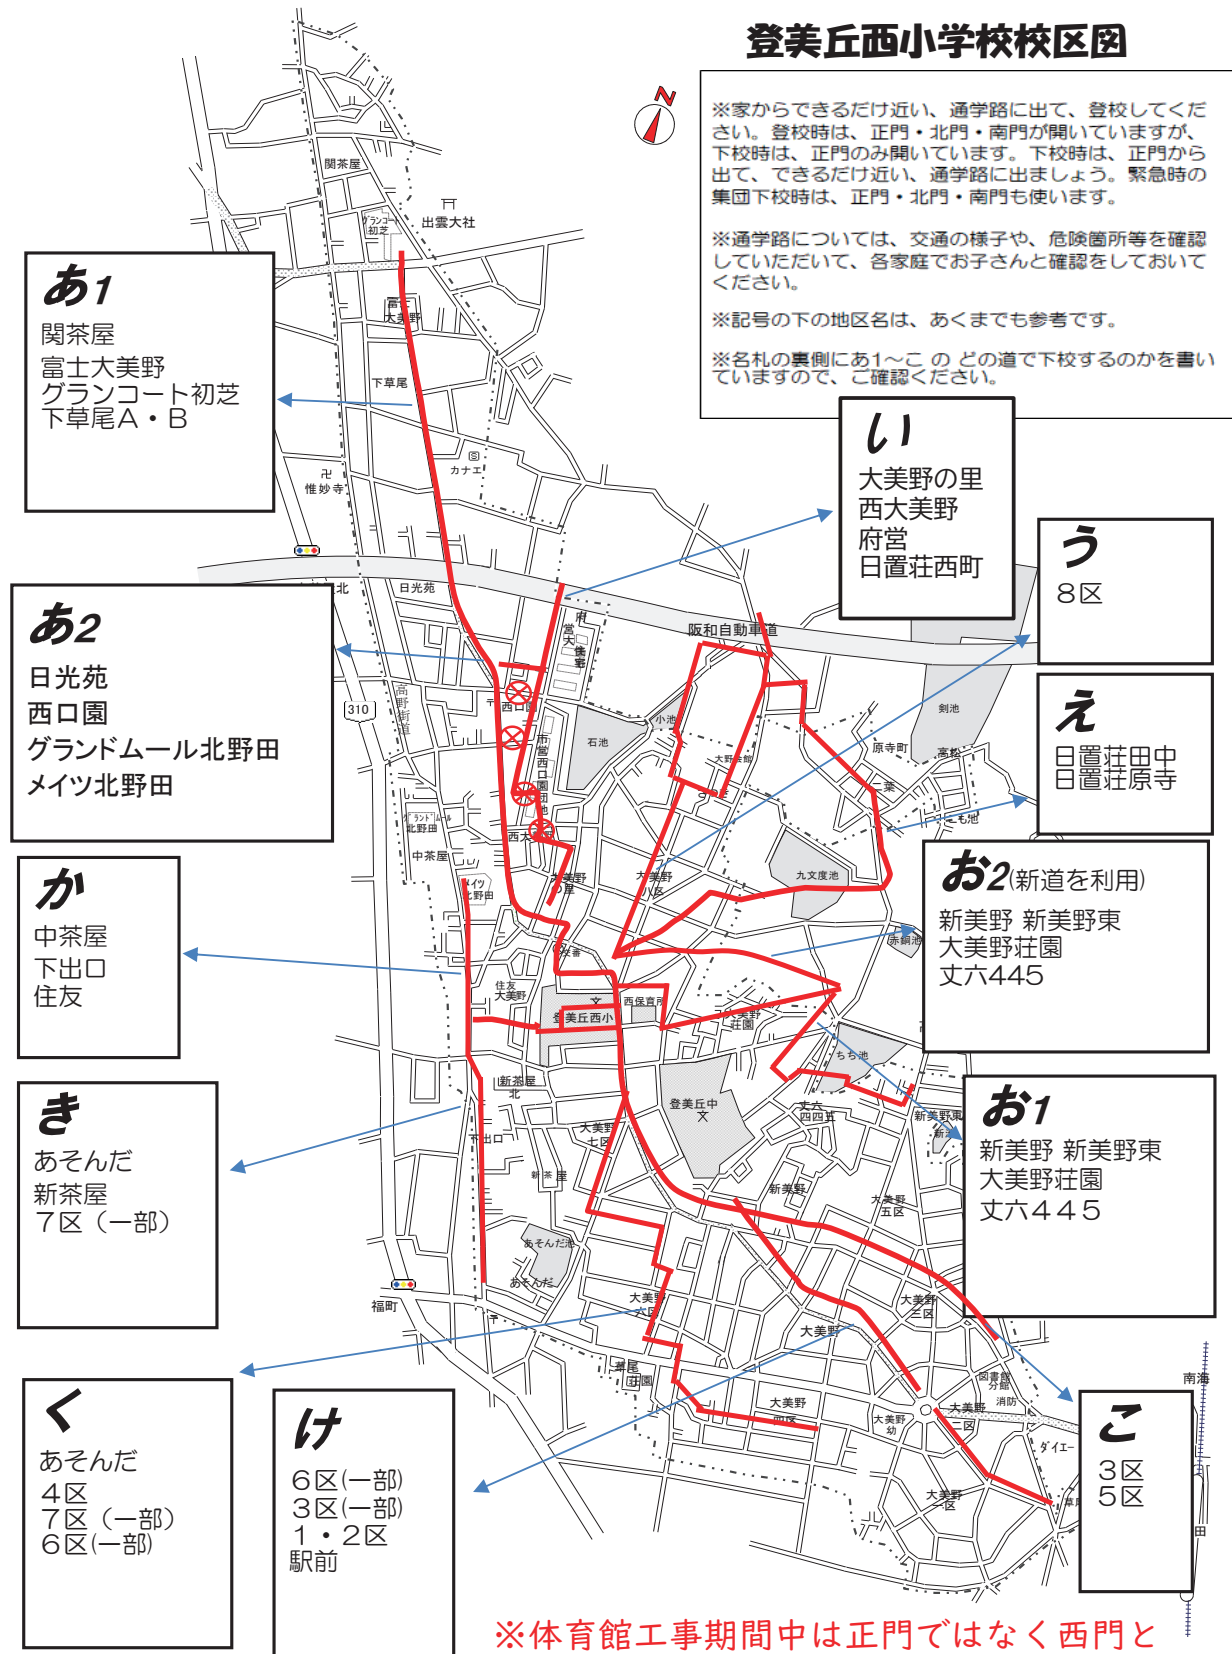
登美丘西小学校校区図

※家からできるだけ近い、通学路に出て、登校してください。登校時は、正門・北門・南門が開いていますが、下校時は、正門のみ開いています。下校時は、正門から出て、できるだけ近い、通学路に出ましょう。緊急時の集団下校時は、正門・北門・南門も使います。

※通学路については、交通の様子や、危険箇所等を確認していただいて、各家庭でお子さんと確認をしておいてください。

※記号の下の地区名は、あくまでも参考です。

※名札の裏側にあ1～こ の どの道で下校するのかを書いていますので、ご確認ください。

あ1
関茶屋
富士大美野
グランコート初芝
下草尾A・B

い
大美野の里
西大美野
府営
日置荘西町

う
8区

あ2
日光苑
西口園
グランドムール北野田
メイツ北野田

え
日置荘田中
日置荘原寺

か
中茶屋
下出口
住友

お2(新道を利用)
新美野 新美野東
大美野荘園
丈六445

き
あそんだ
新茶屋
7区（一部）

お1
新美野 新美野東
大美野荘園
丈六445

く
あそんだ
4区
7区（一部）
6区(一部)

け
6区(一部)
3区(一部)
1・2区
駅前

こ
3区
5区

関茶屋 出雲大社 グランコート初芝 富士大美野 下草尾 カナエ 惟妙寺 日光苑 北 阪和自動車道 南大美野 310 高野街道 西口園 石池 小池 大野芝館 剣池 原寺町 高松 菜 くも池 グランドムール北野田 中茶屋 西大 メイツ北野田 大美野 九文度池 赤鍋池 住友大美野 登美丘西小 西保育所 大美野荘園 ちち池 新茶屋北 登美丘中 丈六四四五 新美野東 新美野 下出口 新茶屋 大美野七区 大美野五区 あそんだ池 あそんだ 福町 大美野三区 大美野 草尾 図書館分館 消防 大美野四区 大美野幼 大美野二区 ダイエー 大美野一区 南海 N

※体育館工事期間中は正門ではなく西門と